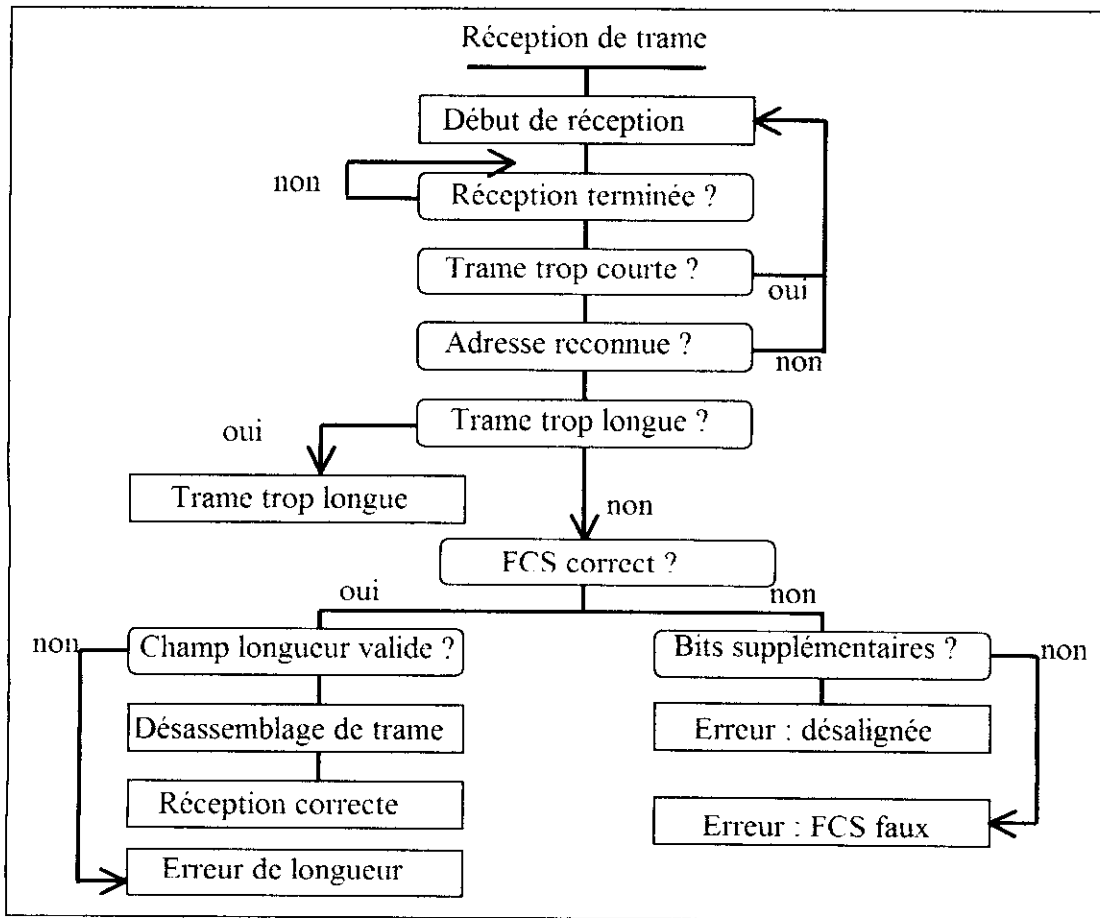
Réception de trame

Début de réception

non

Réception terminée ?

Trame trop courte ?

oui

Adresse reconnue ?

non

oui

Trame trop longue ?

Trame trop longue

non

FCS correct ?

oui

non

non

Champ longueur valide ?

Bits supplémentaires ?

non

Désassemblage de trame

Erreur : désalignée

Réception correcte

Erreur : FCS faux

Erreur de longueur